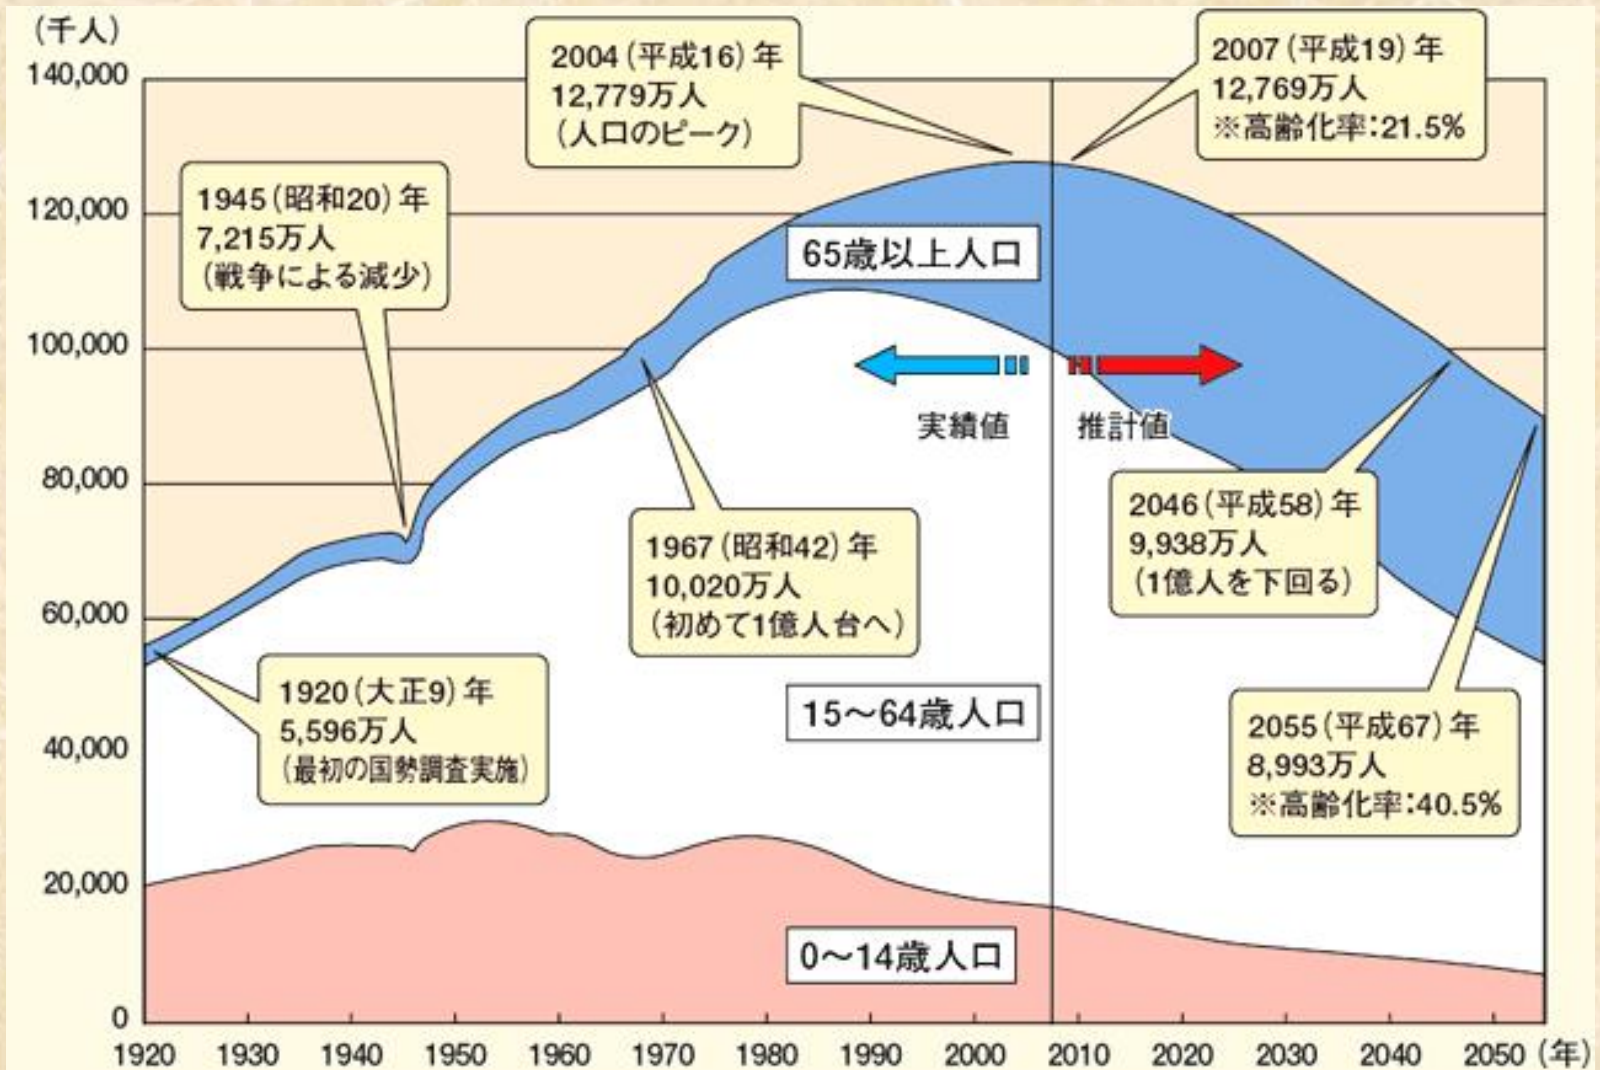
(千人)
140,000
120,000
100,000
80,000
60,000
40,000
20,000
0

2004(平成16)年
12,779万人
(人口のピーク)

2007(平成19)年
12,769万人
※高齢化率:21.5%

1945(昭和20)年
7,215万人
(戦争による減少)

65歳以上人口

実績値

推計値

1967(昭和42)年
10,020万人
(初めて1億人台へ)

2046(平成58)年
9,938万人
(1億人を下回る)

1920(大正9)年
5,596万人
(最初の国勢調査実施)

15~64歳人口

2055(平成67)年
8,993万人
※高齢化率:40.5%

0~14歳人口

1920 1930 1940 1950 1960 1970 1980 1990 2000 2010 2020 2030 2040 2050 (年)